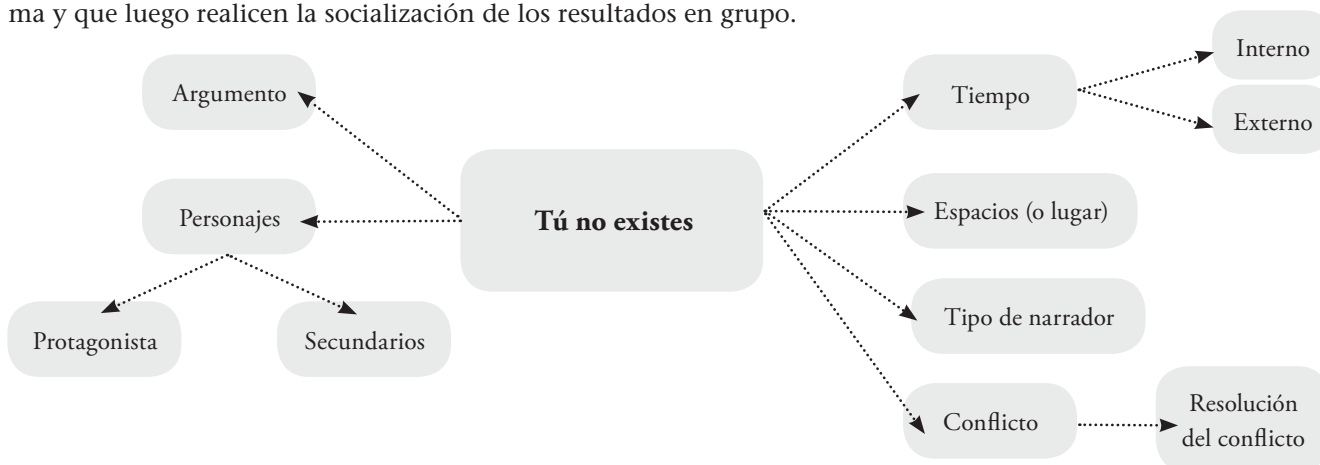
ma y que luego realicen la socialización de los resultados en grupo.

Tú no existes

Argumento

Personajes

Protagonista

Secundarios

Tiempo

Interno

Externo

Espacios (o lugar)

Tipo de narrador

Conflicto

Resolución del conflicto